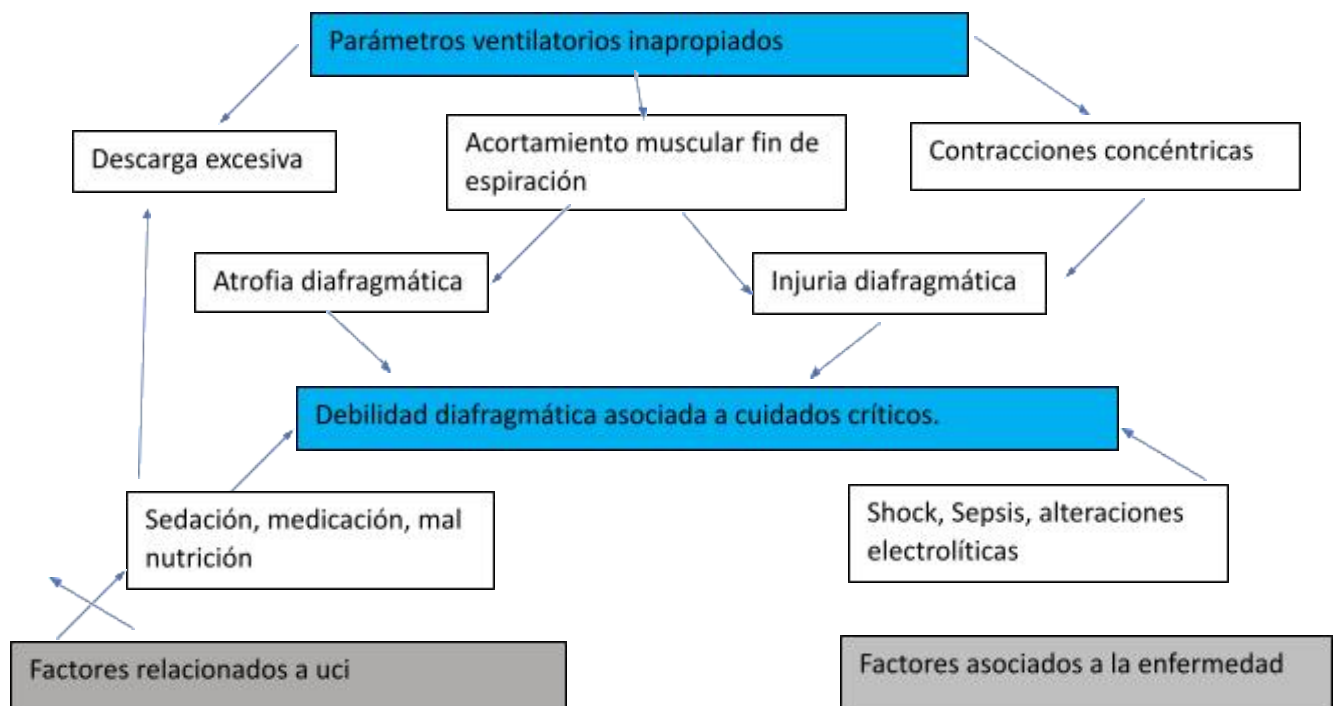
Parámetros ventilatorios inapropiados

Descarga excesiva

Acortamiento muscular fin de espiración

Contracciones concéntricas

Atrofia diafragmática

Injuria diafragmática

Debilidad diafragmática asociada a cuidados críticos.

Sedación, medicación, mal nutrición

Shock, Sepsis, alteraciones electrolíticas

Factores relacionados a uci

Factores asociados a la enfermedad